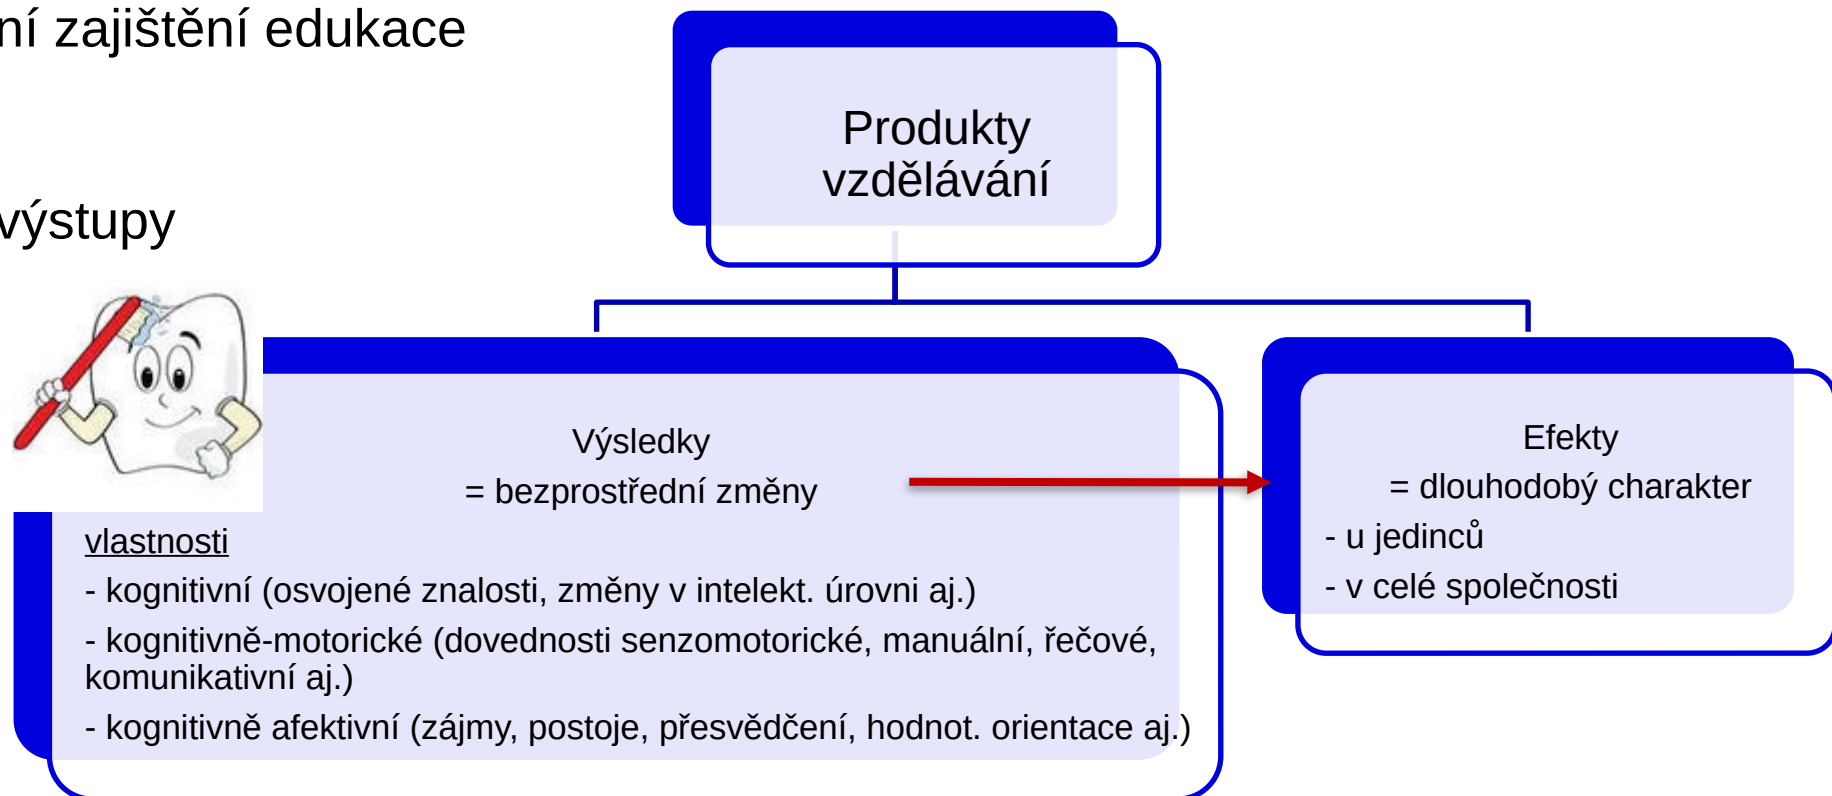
ní zajištění edukace

výstupy

Produkty vzdělávání

Výsledky
= bezprostřední změny

vlastnosti

- kognitivní (osvojené znalosti, změny v intelekt. úrovni aj.)

- kognitivně-motorické (dovednosti senzomotorické, manuální, řečové, komunikativní aj.)

- kognitivně afektivní (zájmy, postoje, přesvědčení, hodnot. orientace aj.)

Efekty
= dlouhodobý charakter

- u jedinců

- v celé společnosti